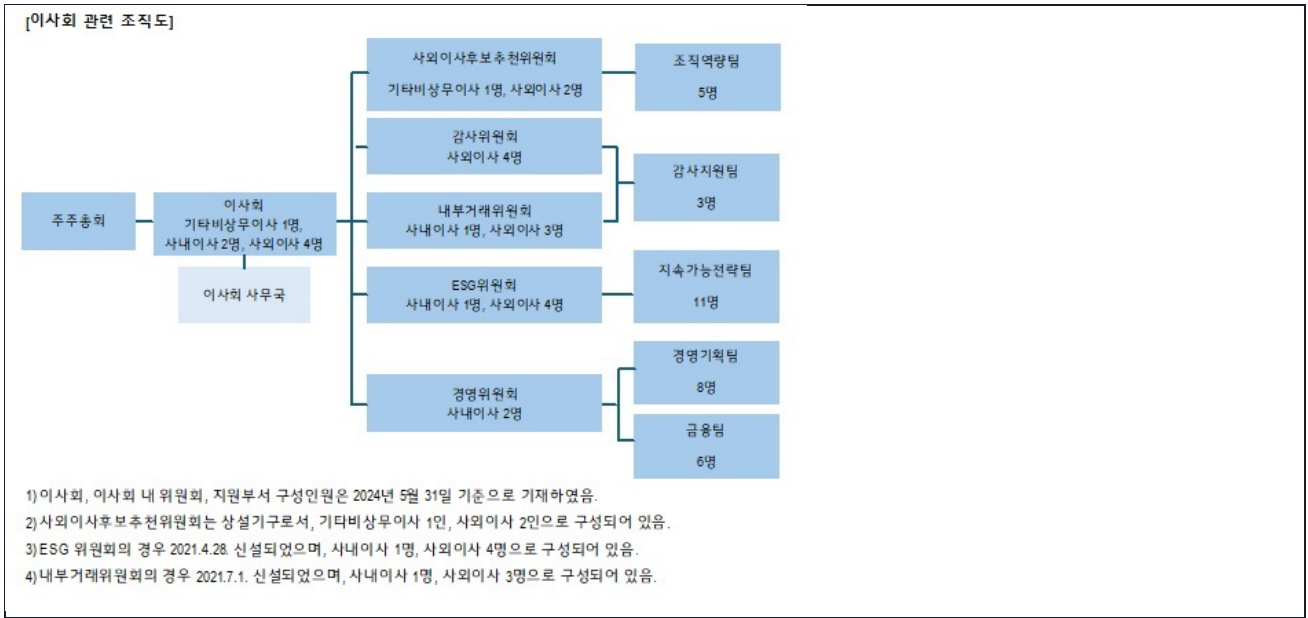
[이사회 관련 조직도]

주주총회

이사회
기타비상무이사 1명,
사내이사 2명, 사외이사 4명

이사회 사무국

사외이사후보추천위원회
기타비상무이사 1명, 사외이사 2명

조직역량팀
5명

감사위원회
사외이사 4명

감사지원팀
3명

내부거래위원회
사내이사 1명, 사외이사 3명

ESG위원회
사내이사 1명, 사외이사 4명

지속가능전략팀
11명

경영위원회
사내이사 2명

경영기획팀
8명

금융팀
6명

1) 이사회, 이사회 내 위원회, 지원부서 구성인원은 2024년 5월 31일 기준으로 기재하였음.
2) 사외이사후보추천위원회는 상설기구로서, 기타비상무이사 1인, 사외이사 2인으로 구성되어 있음.
3) ESG 위원회의 경우 2021.4.28. 신설되었으며, 사내이사 1명, 사외이사 4명으로 구성되어 있음.
4) 내부거래위원회의 경우 2021.7.1. 신설되었으며, 사내이사 1명, 사외이사 3명으로 구성되어 있음.